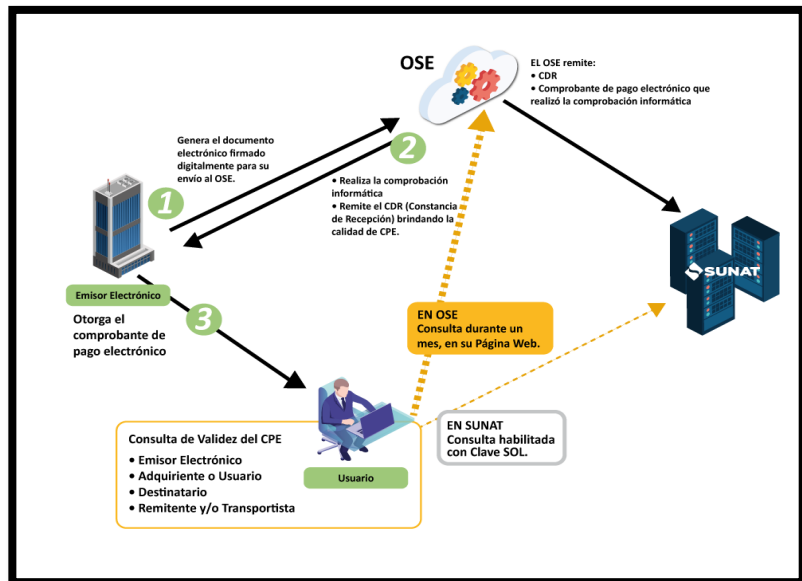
OSE

EL OSE remite:
• CDR
• Comprobante de pago electrónico que realizó la comprobación informática

Genera el documento electrónico firmado digitalmente para su envío al OSE.

1

2

• Realiza la comprobación informática
• Remite el CDR (Constancia de Recepción) brindando la calidad de CPE.

SUNAT

Emisor Electrónico

3

Otorga el comprobante de pago electrónico

EN OSE
Consulta durante un mes, en su Página Web.

EN SUNAT
Consulta habilitada con Clave SOL.

Consulta de Validez del CPE
• Emisor Electrónico
• Adquiriente o Usuario
• Destinatario
• Remitente y/o Transportista

Usuario